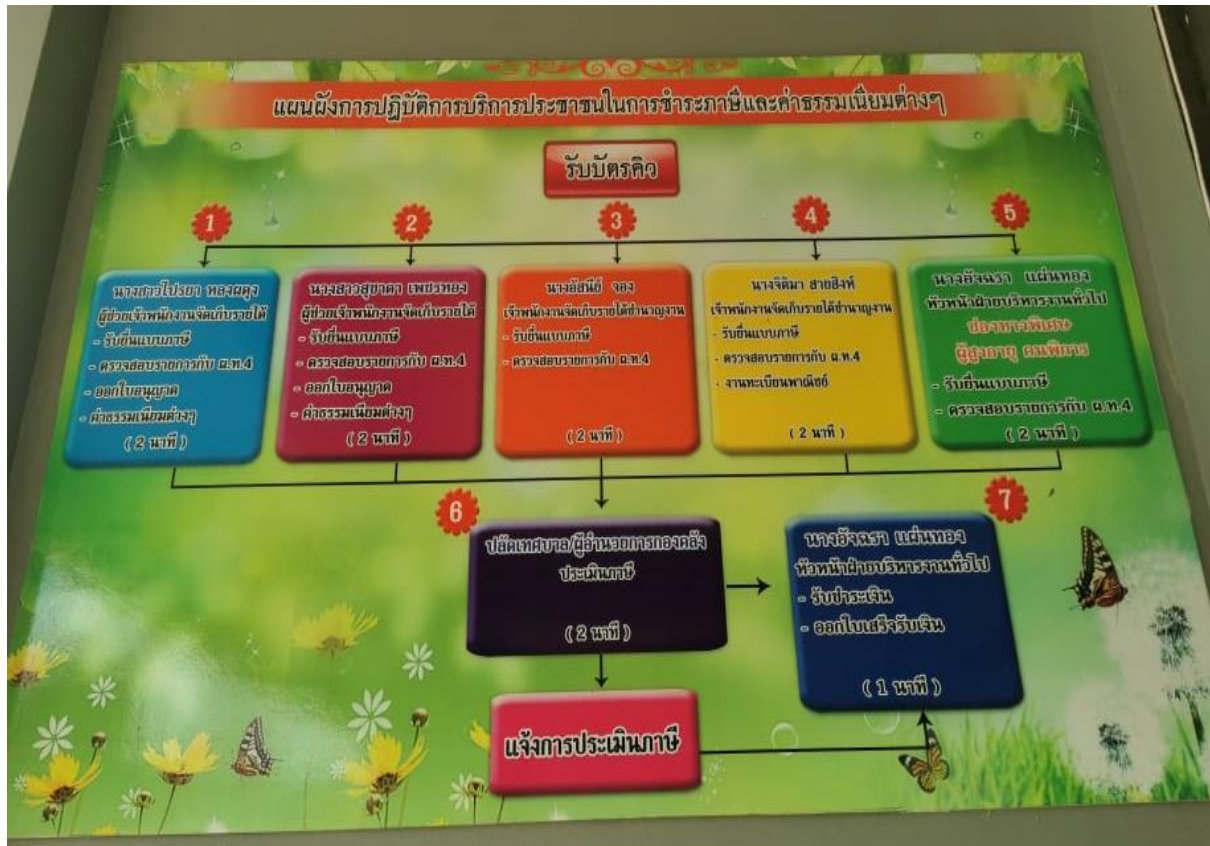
แผนผังการปฏิบัติการบริการประชาชนในการชำระภาษีและค่าธรรมเนียมต่างๆ

รับบัตรคิว

1

นางสาวไปรยา หองผดุง
ผู้ช่วยเจ้าพนักงานจัดเก็บรายได้
- รับยื่นแบบภาษี
- ตรวจสอบรายการกับ ผ.ท.4
- ออกใบอนุญาต
- ค่าธรรมเนียมต่างๆ
( 2 นาที )

2

นางสาวสุชาดา เพชรทอง
ผู้ช่วยเจ้าพนักงานจัดเก็บรายได้
- รับยื่นแบบภาษี
- ตรวจสอบรายการกับ ผ.ท.4
- ออกใบอนุญาต
- ค่าธรรมเนียมต่างๆ
( 2 นาที )

3

นางอัสนีย์ จอง
เจ้าพนักงานจัดเก็บรายได้ชำนาญงาน
- รับยื่นแบบภาษี
- ตรวจสอบรายการกับ ผ.ท.4
( 2 นาที )

4

นางจิติมา สายสิงห์
เจ้าพนักงานจัดเก็บรายได้ชำนาญงาน
- รับยื่นแบบภาษี
- ตรวจสอบรายการกับ ผ.ท.4
- งานทะเบียนพาณิชย์
( 2 นาที )

5

นางอัจฉรา แผ่นทอง
หัวหน้าฝ่ายบริหารงานทั่วไป
ช่องทางพิเศษ
ผู้สูงอายุ คนพิการ
- รับยื่นแบบภาษี
- ตรวจสอบรายการกับ ผ.ท.4
( 2 นาที )

6

ปลัดเทศบาล/ผู้อำนวยการกองคลัง
ประเมินภาษี
( 2 นาที )

7

นางอัจฉรา แผ่นทอง
หัวหน้าฝ่ายบริหารงานทั่วไป
- รับชำระเงิน
- ออกใบเสร็จรับเงิน
( 1 นาที )

แจ้งการประเมินภาษี